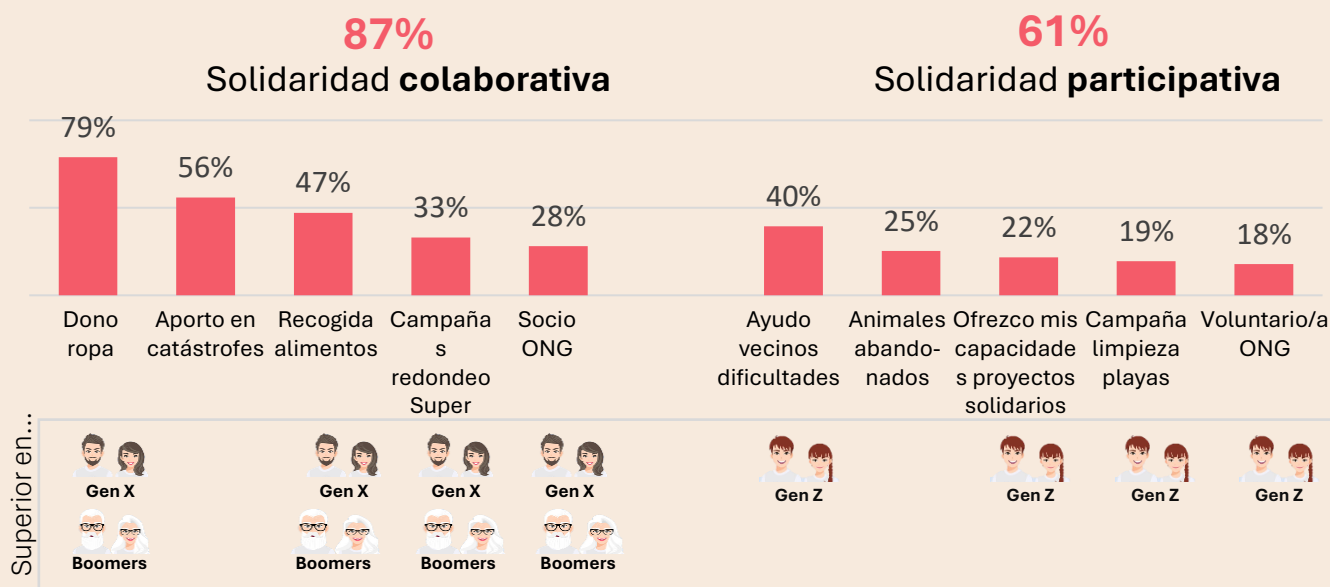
87%
Solidaridad **colaborativa**

61%
Solidaridad **participativa**

| 79% | 56% | 47% | 33% | 28% |
|---|---|---|---|---|
| Dono ropa | Aporto en catástrofes | Recogida alimentos | Campaña s redondeo Super | Socio ONG |

| 40% | 25% | 22% | 19% | 18% |
|---|---|---|---|---|
| Ayudo vecinos dificultades | Animales abando- nados | Ofrezco mis capacidade s proyectos solidarios | Campaña limpieza playas | Voluntario/a ONG |

Superior en…

Gen X
Boomers

Gen X
Boomers

Gen X
Boomers

Gen X
Boomers

Gen Z

Gen Z

Gen Z

Gen Z